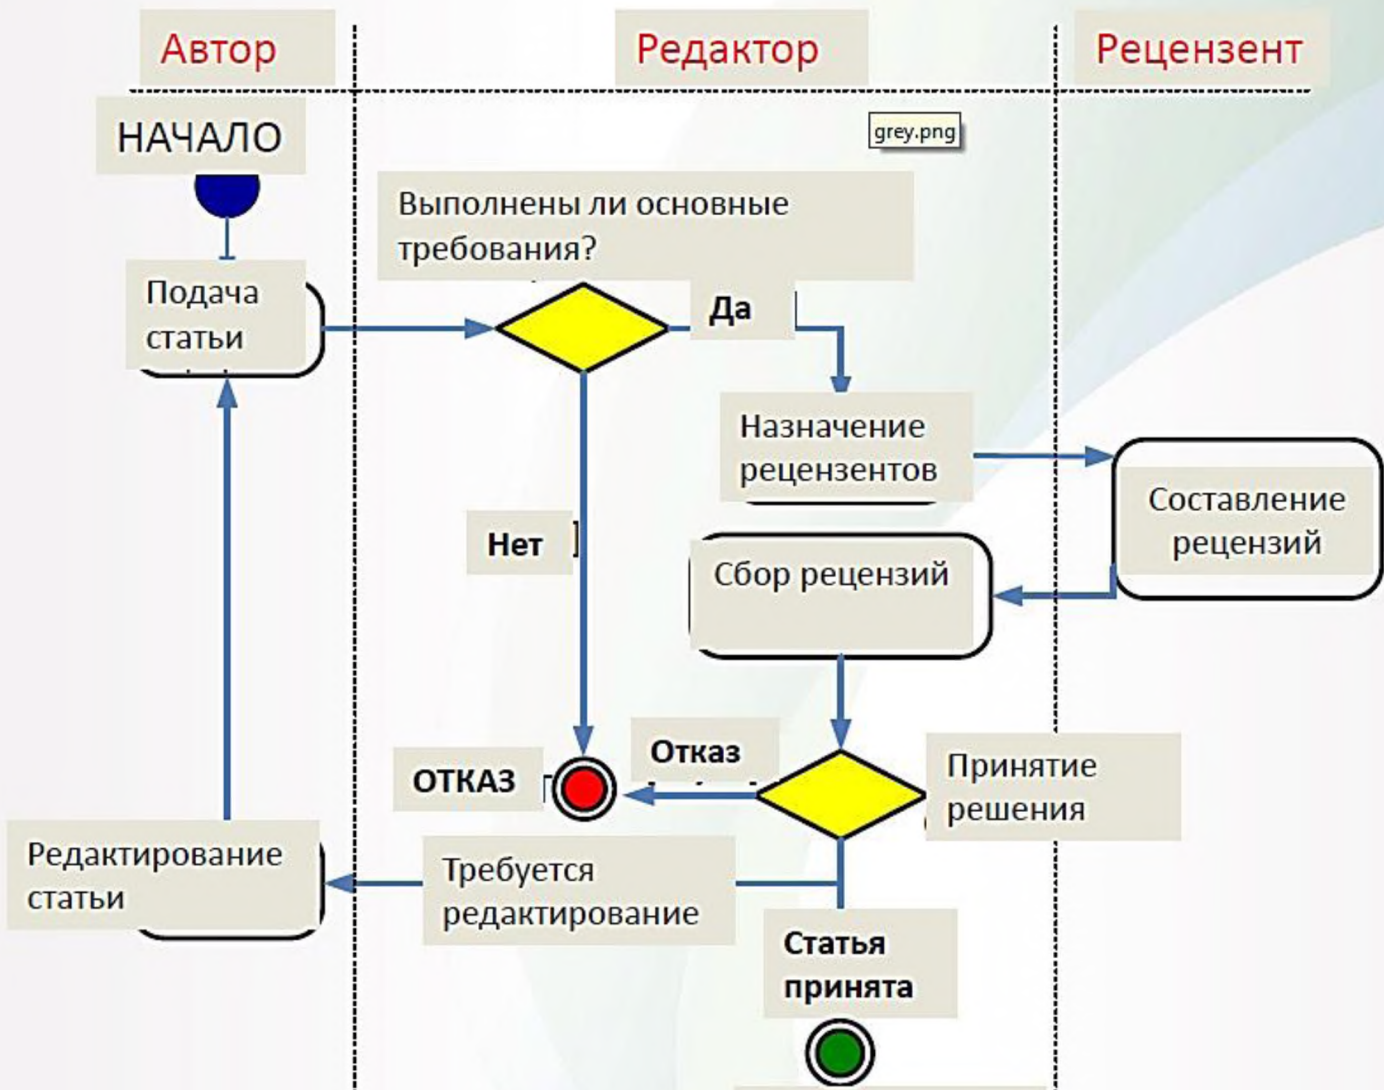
Автор

Редактор

Рецензент

НАЧАЛО

grey.png

Выполнены ли основные требования?

Подача статьи

Да

Назначение рецензентов

Составление рецензий

Нет

Сбор рецензий

Отказ

ОТКАЗ

Принятие решения

Редактирование статьи

Требуется редактирование

Статья принята